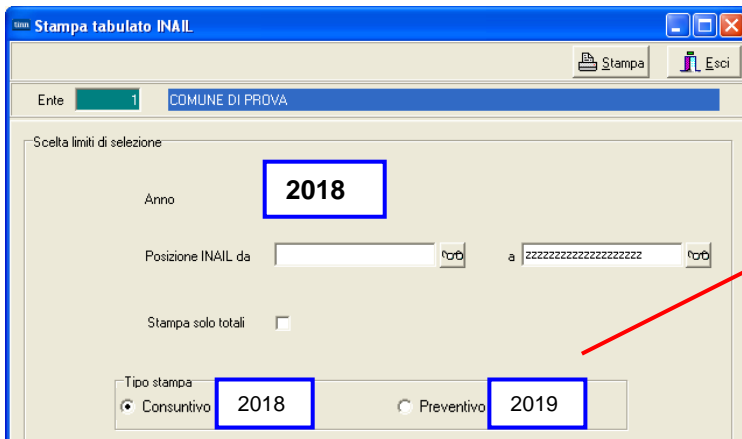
Stampa tabulato INAIL

Stampa
Esci

Ente 1 COMUNE DI PROVA

Scelta limiti di selezione

Anno 2018

Posizione INAIL da a zzzzzzzzzzzzzzzzzzzz

Stampa solo totali

Tipo stampa
Consuntivo 2018
Preventivo 2019